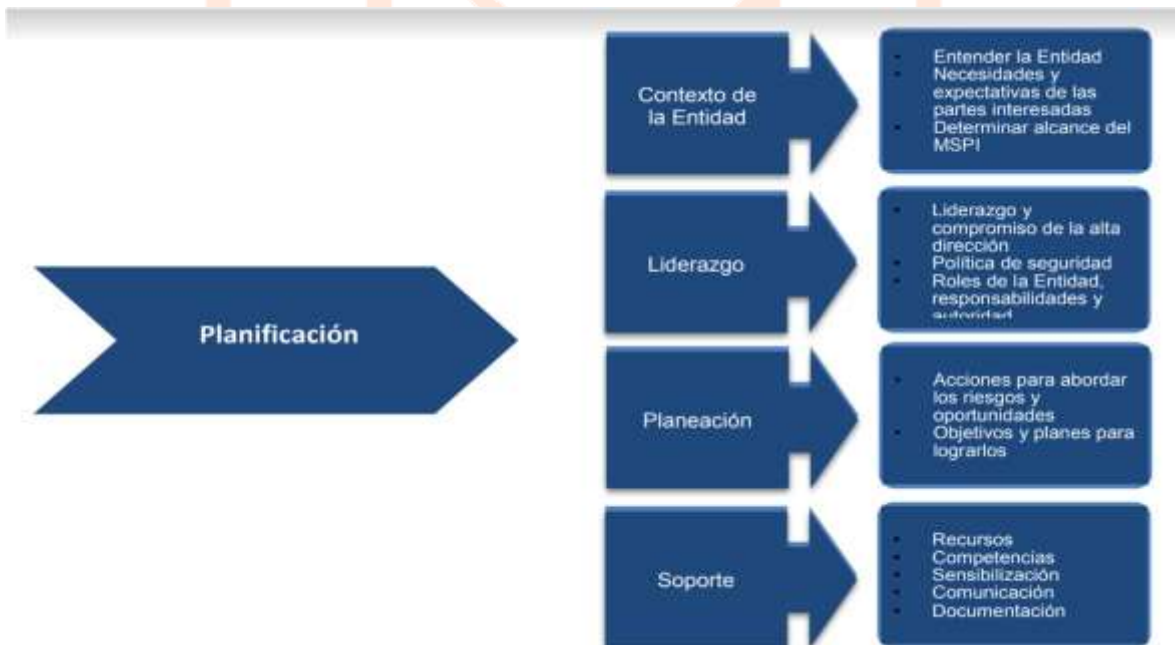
Planificación

Contexto de la Entidad

- Entender la Entidad
- Necesidades y expectativas de las partes interesadas
- Determinar alcance del MSPI

Liderazgo

- Liderazgo y compromiso de la alta dirección
- Política de seguridad
- Roles de la Entidad, responsabilidades y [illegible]

Planeación

- Acciones para abordar los riesgos y oportunidades
- Objetivos y planes para lograrlos

Soporte

- Recursos
- Competencias
- Sensibilización
- Comunicación
- Documentación